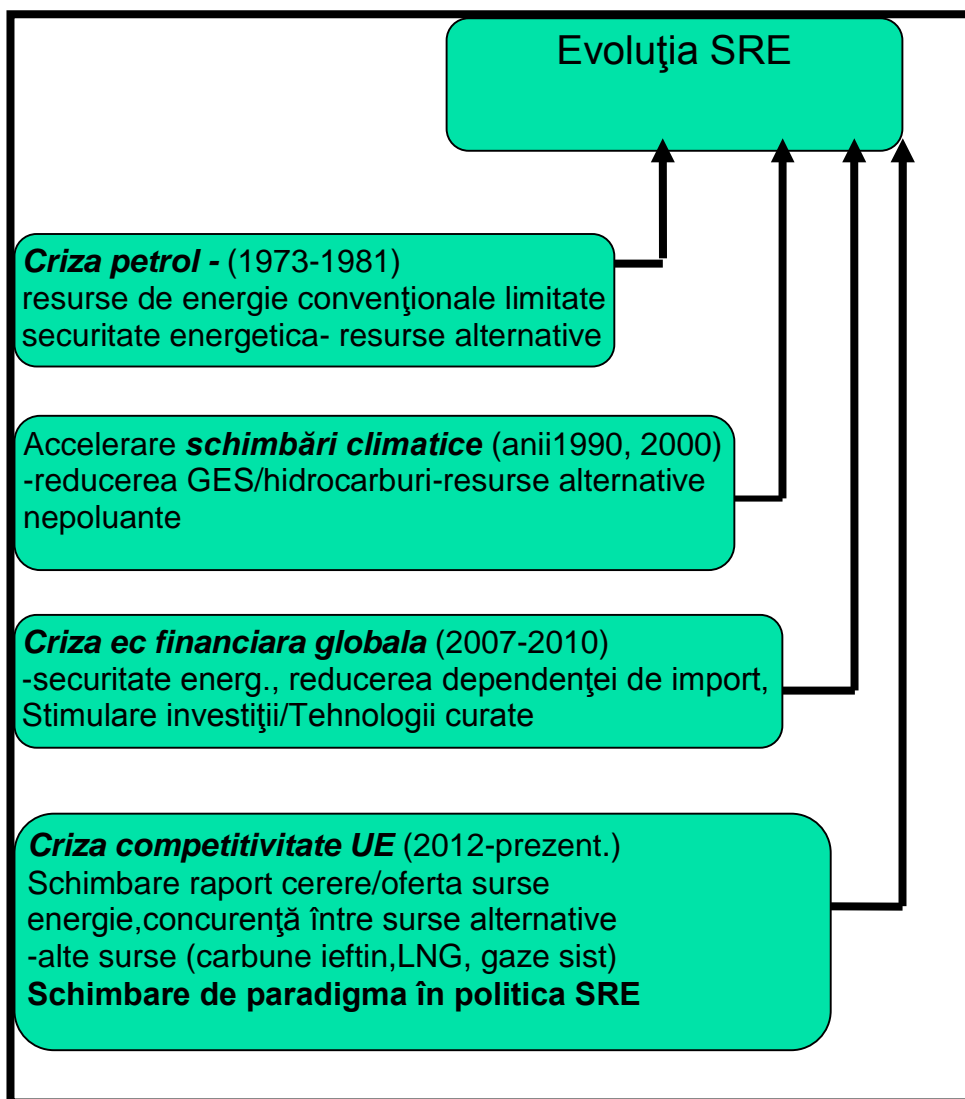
Evoluţia SRE

*Criza petrol -* (1973-1981)
resurse de energie convenţionale limitate
securitate energetica- resurse alternative

Accelerare ***schimbări climatice*** (anii1990, 2000)
-reducerea GES/hidrocarburi-resurse alternative nepoluante

***Criza ec financiara globala*** (2007-2010)
-securitate energ., reducerea dependenţei de import,
Stimulare investiţii/Tehnologii curate

***Criza competitivitate UE*** (2012-prezent.)
Schimbare raport cerere/oferta surse energie,concurenţă între surse alternative
-alte surse (carbune ieftin,LNG, gaze sist)
**Schimbare de paradigma în politica SRE**